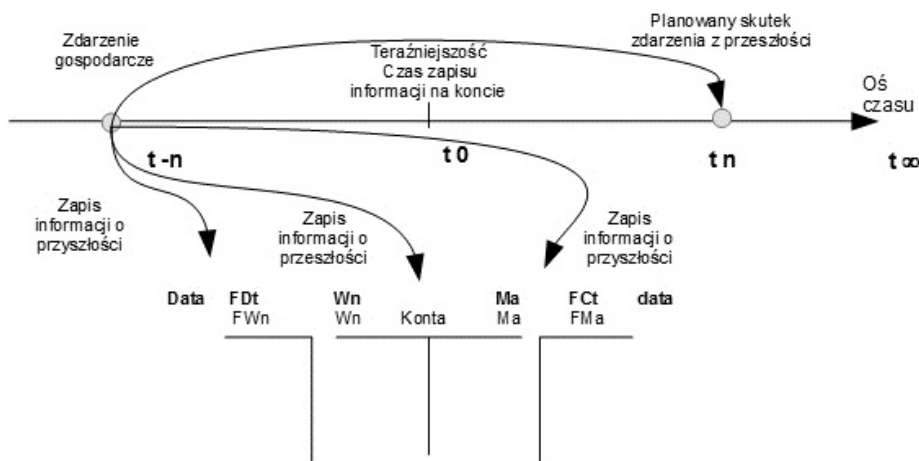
Zdarzenie gospodarcze

Teraźniejszość Czas zapisu informacji na koncie

Planowany skutek zdarzenia z przeszłości

Oś czasu

t -n

t 0

t n

t ∞

Zapis informacji o przyszłości

Zapis informacji o przeszłości

Zapis informacji o przyszłości

Data FDt FWn

Wn Wn

Konta

Ma Ma

FCt FMa

data